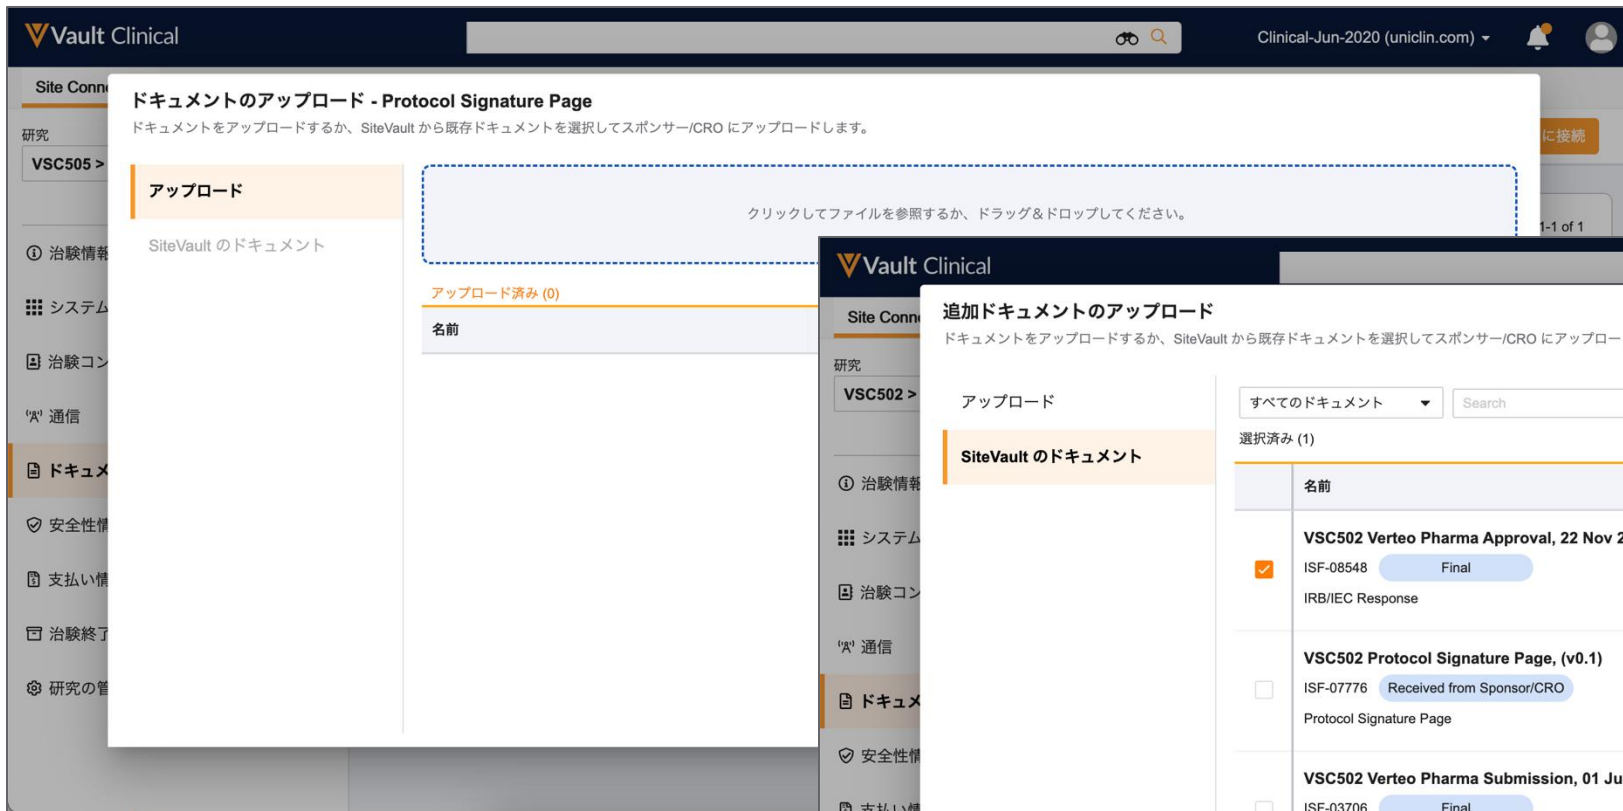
Vault Clinical

Clinical-Jun-2020 (uniclin.com)

Site Conn

研究

VSC505 >

治験情報

システム

治験コン

通信

ドキュメ

安全性情

支払い情

治験終了

研究の管

に接続

1-1 of 1

ドキュメントのアップロード - Protocol Signature Page

ドキュメントをアップロードするか、SiteVault から既存ドキュメントを選択してスポンサー/CRO にアップロードします。

アップロード

SiteVault のドキュメント

クリックしてファイルを参照するか、ドラッグ＆ドロップしてください。

アップロード済み (0)

名前

Vault Clinical

Site Conn

研究

VSC502 >

治験情報

システム

治験コン

通信

ドキュメ

安全性情

支払い情

追加ドキュメントのアップロード

ドキュメントをアップロードするか、SiteVault から既存ドキュメントを選択してスポンサー/CRO にアップロー

アップロード

SiteVault のドキュメント

すべてのドキュメント

Search

選択済み (1)

名前

VSC502 Verteo Pharma Approval, 22 Nov 2

ISF-08548 Final

IRB/IEC Response

VSC502 Protocol Signature Page, (v0.1)

ISF-07776 Received from Sponsor/CRO

Protocol Signature Page

VSC502 Verteo Pharma Submission, 01 Ju

ISF-03706 Final